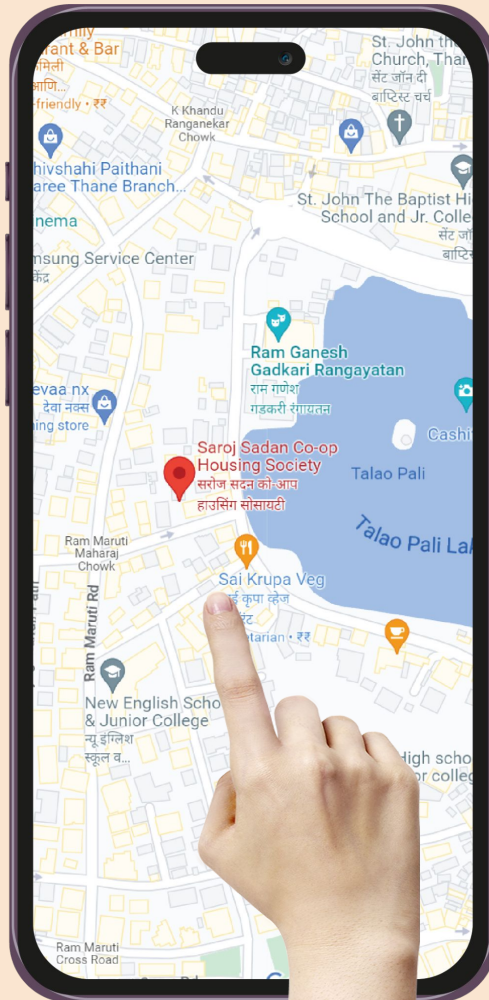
amily
urant & Bar
ामिली
आणि...
-friendly • ₹₹

St. John the
Church, Thane
सेंट जॉन दी
बाप्टिस्ट चर्च

K Khandu
Ranganekar
Chowk

hivshahi Paithani
aree Thane Branch...

St. John The Baptist Hi
School and Jr. Colle
सेंट जॉ
बाप्टि

nema

msung Service Center
केंद्र

Ram Ganesh
Gadkari Rangayatan
राम गणेश
गडकरी रंगायतन

evaa nx
देवा नक्स
hing store

Cashi

Saroj Sadan Co-op
Housing Society
सरोज सदन को-आप
हाउसिंग सोसायटी

Talao Pali

Talao Pali La

Ram Maruti
Maharaj
Chowk

Sai Krupa Veg
ई कृपा व्हेज
टं
tarian • ₹₹

Ram Maruti Rd

New English Scho
& Junior College
न्यू इंग्लिश
स्कूल व...

High scho
r colle

Ram Maruti
Cross Road